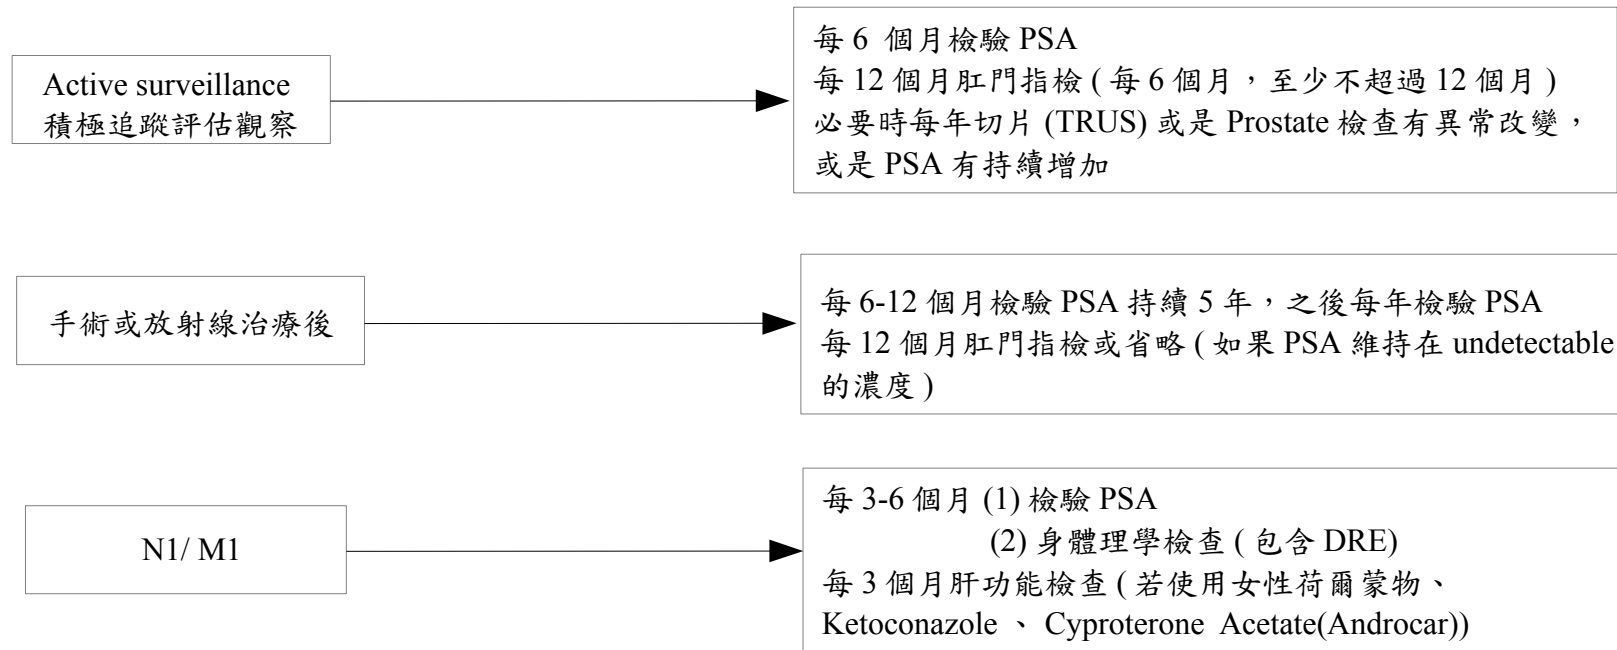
Active surveillance
積極追蹤評估觀察

每 6 個月檢驗 PSA
每 12 個月肛門指檢 ( 每 6 個月，至少不超過 12 個月 )
必要時每年切片 (TRUS) 或是 Prostate 檢查有異常改變，或是 PSA 有持續增加

手術或放射線治療後

每 6-12 個月檢驗 PSA 持續 5 年，之後每年檢驗 PSA
每 12 個月肛門指檢或省略 ( 如果 PSA 維持在 undetectable 的濃度 )

N1/ M1

每 3-6 個月 (1) 檢驗 PSA
(2) 身體理學檢查 ( 包含 DRE)
每 3 個月肝功能檢查 ( 若使用女性荷爾蒙物、Ketoconazole 、 Cyproterone Acetate(Androcar))